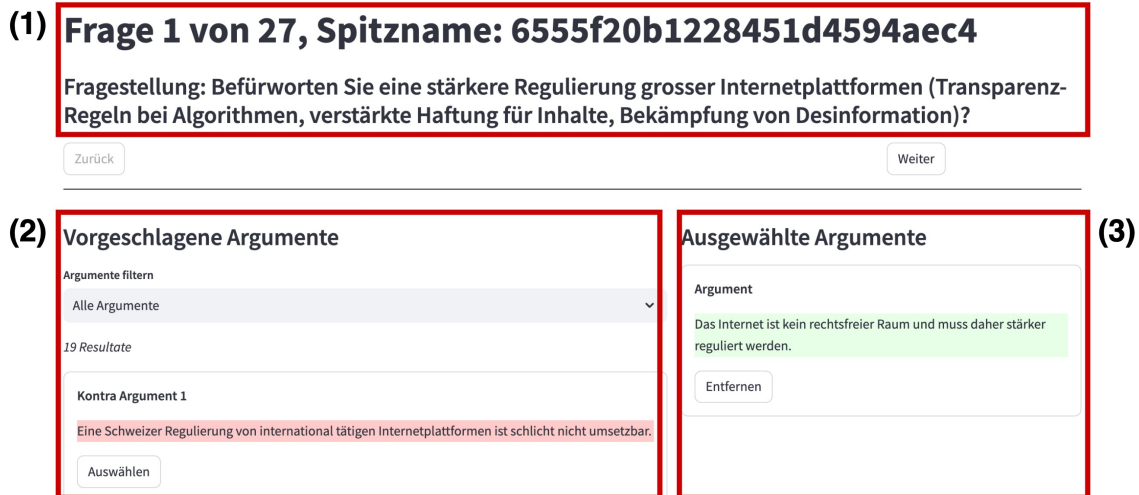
(1) Frage 1 von 27, Spitzname: 6555f20b1228451d4594aec4

Fragestellung: Befürworten Sie eine stärkere Regulierung grosser Internetplattformen (Transparenz-Regeln bei Algorithmen, verstärkte Haftung für Inhalte, Bekämpfung von Desinformation)?

Zurück

Weiter

(2) Vorgeschlagene Argumente

Argumente filtern

Alle Argumente

19 Resultate

Kontra Argument 1

Eine Schweizer Regulierung von international tätigen Internetplattformen ist schlicht nicht umsetzbar.

Auswählen

Ausgewählte Argumente (3)

Argument

Das Internet ist kein rechtsfreier Raum und muss daher stärker reguliert werden.

Entfernen